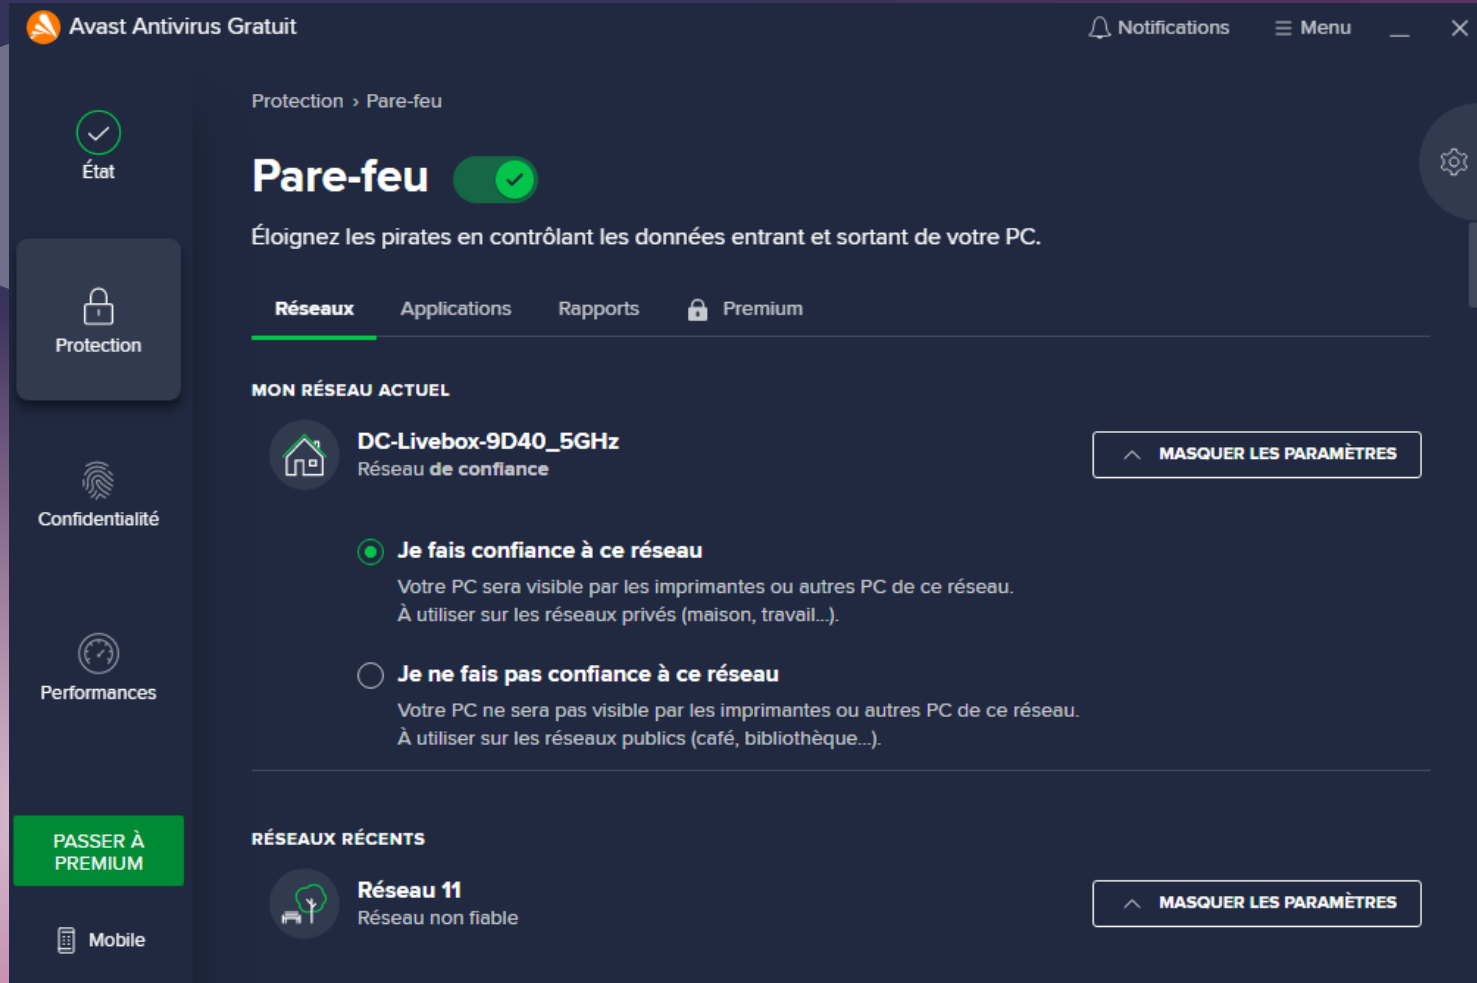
Avast Antivirus Gratuit

Notifications

Menu

État

Protection

Confidentialité

Performances

PASSER À PREMIUM

Mobile

Protection › Pare-feu

Pare-feu

Éloignez les pirates en contrôlant les données entrant et sortant de votre PC.

Réseaux Applications Rapports Premium

MON RÉSEAU ACTUEL

DC-Livebox-9D40_5GHz
Réseau de confiance

MASQUER LES PARAMÈTRES

Je fais confiance à ce réseau
Votre PC sera visible par les imprimantes ou autres PC de ce réseau.
À utiliser sur les réseaux privés (maison, travail...).

Je ne fais pas confiance à ce réseau
Votre PC ne sera pas visible par les imprimantes ou autres PC de ce réseau.
À utiliser sur les réseaux publics (café, bibliothèque...).

RÉSEAUX RÉCENTS

Réseau 11
Réseau non fiable

MASQUER LES PARAMÈTRES